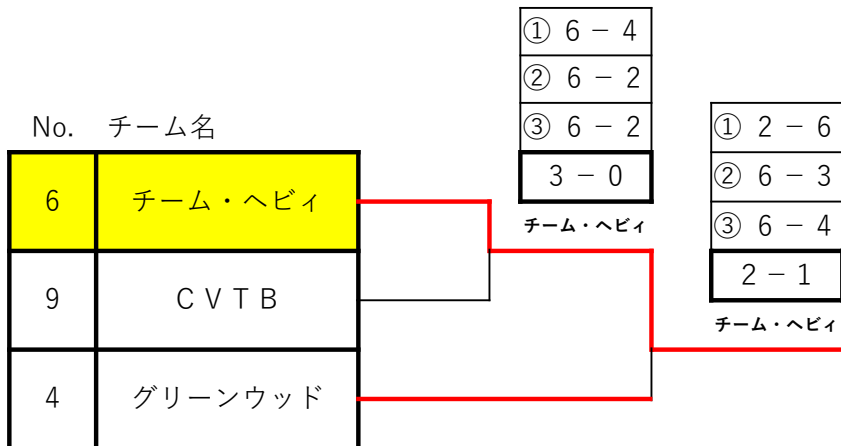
No.　チーム名

| 6 | チーム・ヘビィ |
|---|---|
| 9 | ＣＶＴＢ |
| 4 | グリーンウッド |

| ① 6 － 4 |
|---|
| ② 6 － 2 |
| ③ 6 － 2 |
| 3 － 0 |

チーム・ヘビィ

| ① 2 － 6 |
|---|
| ② 6 － 3 |
| ③ 6 － 4 |
| 2 － 1 |

チーム・ヘビィ